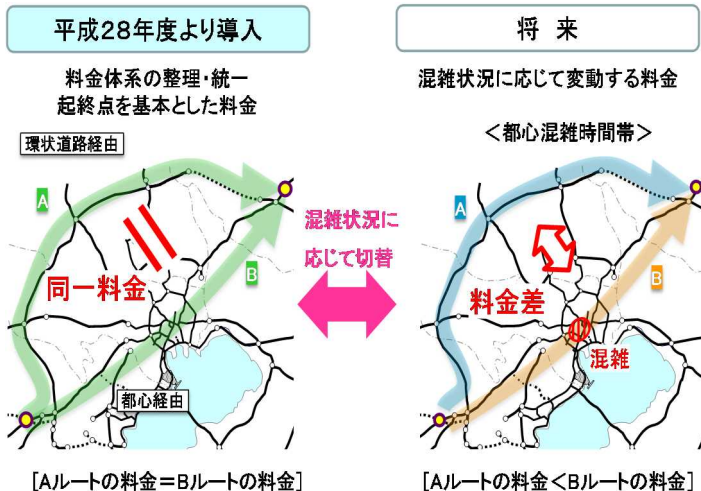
平成28年度より導入

料金体系の整理・統一
起終点を基本とした料金

環状道路経由

A

B

同一料金

都心経由

[Aルートの料金＝Bルートの料金]

混雑状況に
応じて切替

将 来

混雑状況に応じて変動する料金

＜都心混雑時間帯＞

A

B

料金差

混雑

[Aルートの料金＜Bルートの料金]